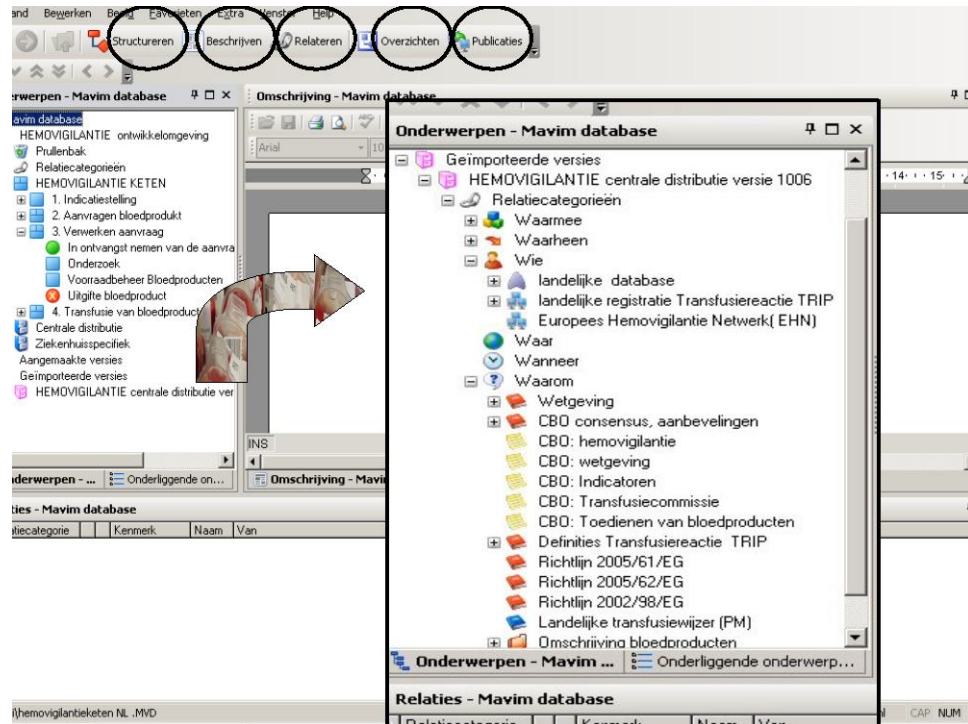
and Bewerken Beeld Favorieten Extra Venster Help

Structureren Beschrijven Relateren Overzichten Publicaties

erwerpen - Mavim database

avim database
HEMOVIGILANTIE ontwikkelomgeving
Prullenbak
Relatiecategorieën
HEMOVIGILANTIE KETEN
1. Indicatiestelling
2. Aanvragen bloedprodukt
3. Verwerken aanvraag
In ontvangst nemen van de aanvra
Onderzoek
Voorraadbeheer Bloedproducten
Uitgifte bloedproduct
4. Transfusie van bloedproduct
Centrale distributie
Ziekenhuisspecifiek
Aangemaakte versies
Geïmporteerde versies
HEMOVIGILANTIE centrale distributie ver

nderwerpen - ... Onderliggende on...

ties - Mavim database

tiecategorie | Kenmerk | Naam | Van

Omschrijving - Mavim database

Arial

INS

Omschrijving - Mavi

\hemovigilantieketen NL .MVD

CAP NUM

Onderwerpen - Mavim database

Geïmporteerde versies
HEMOVIGILANTIE centrale distributie versie 1006
Relatiecategorieën
Waarmee
Waarheen
Wie
landelijke database
landelijke registratie Transfusiereactie TRIP
Europees Hemovigilantie Netwerk( EHN)
Waar
Wanneer
Waarom
Wetgeving
CBO consensus, aanbevelingen
CBO: hemovigilantie
CBO: wetgeving
CBO: Indicatoren
CBO: Transfusiecommissie
CBO: Toedienen van bloedproducten
Definities Transfusiereactie TRIP
Richtlijn 2005/61/EG
Richtlijn 2005/62/EG
Richtlijn 2002/98/EG
Landelijke transfusiewijzer (PM)
Omschrijving bloedproducten

Onderwerpen - Mavim ... Onderliggende onderwerp...

Relaties - Mavim database

Relatiecategorie | Kenmerk | Naam | Van